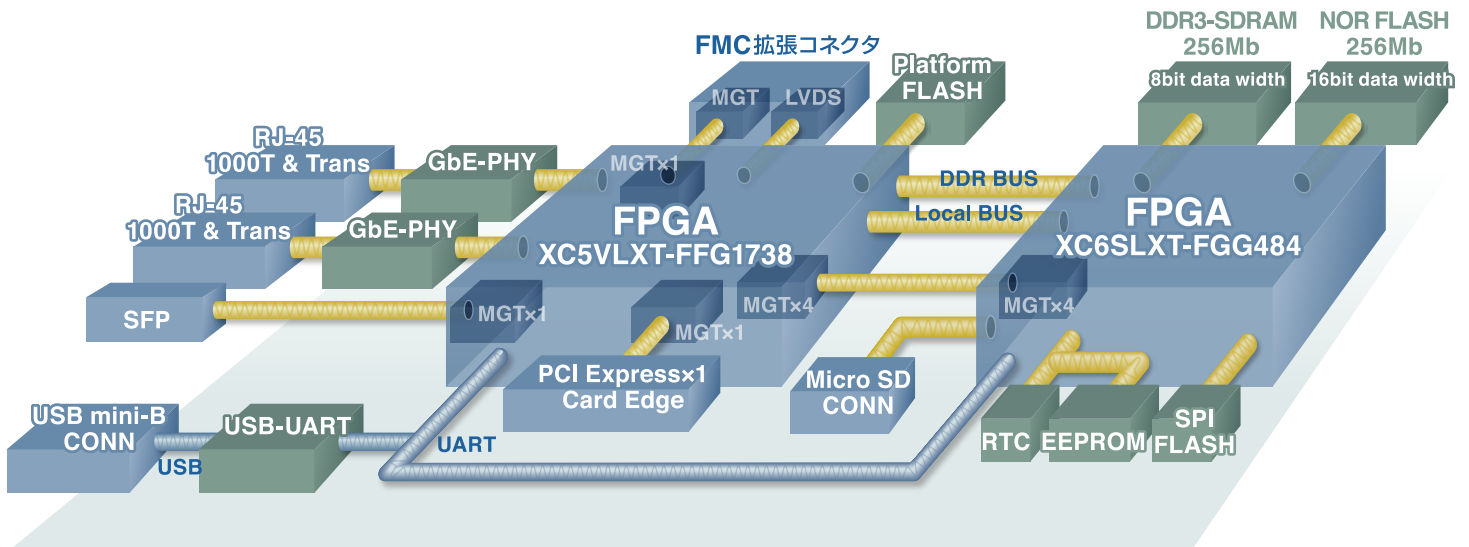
FMC拡張コネクタ

MGT

LVDS

Platform FLASH

DDR3-SDRAM 256Mb

8bit data width

NOR FLASH 256Mb

16bit data width

RJ-45 1000T & Trans

GbE-PHY

MGT×1

RJ-45 1000T & Trans

GbE-PHY

FPGA XC5VLXT-FFG1738

DDR BUS

Local BUS

FPGA XC6SLXT-FGG484

SFP

MGT×1

MGT×1

MGT×4

MGT×4

PCI Express×1 Card Edge

Micro SD CONN

USB mini-B CONN

USB

USB-UART

UART

RTC

EEPROM

SPI FLASH